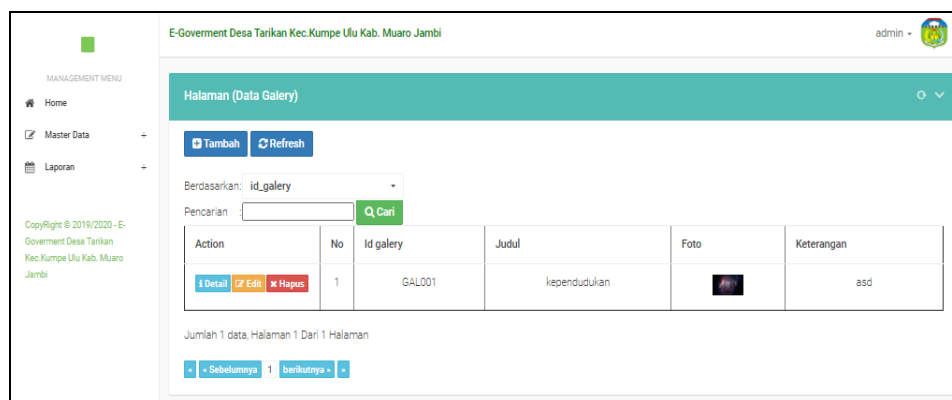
E-Goverment Desa Tarikan Kec.Kumpe Ulu Kab. Muaro Jambi

admin

MANAGEMENT MENU

Home

Master Data +

Laporan +

CopyRight © 2019/2020 - E-Goverment Desa Tarikan Kec.Kumpe Ulu Kab. Muaro Jambi

Halaman (Data Galery)

Tambah Refresh

Berdasarkan: id_galery

Pencarian : Cari

| Action | No | Id galery | Judul | Foto | Keterangan |
|---|---|---|---|---|---|
| Detail Edit Hapus | 1 | GAL001 | kependudukan | | asd |

Jumlah 1 data, Halaman 1 Dari 1 Halaman

« « Sebelumnya 1 berikutnya » »